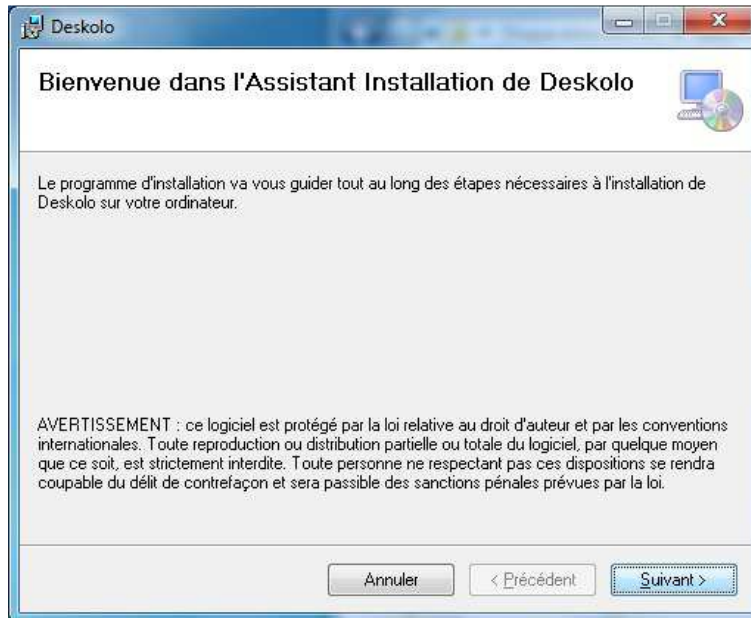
Deskolo

Bienvenue dans l'Assistant Installation de Deskolo

Le programme d'installation va vous guider tout au long des étapes nécessaires à l'installation de Deskolo sur votre ordinateur.

AVERTISSEMENT : ce logiciel est protégé par la loi relative au droit d'auteur et par les conventions internationales. Toute reproduction ou distribution partielle ou totale du logiciel, par quelque moyen que ce soit, est strictement interdite. Toute personne ne respectant pas ces dispositions se rendra coupable du délit de contrefaçon et sera passible des sanctions pénales prévues par la loi.

Annuler

< Précédent

Suivant >